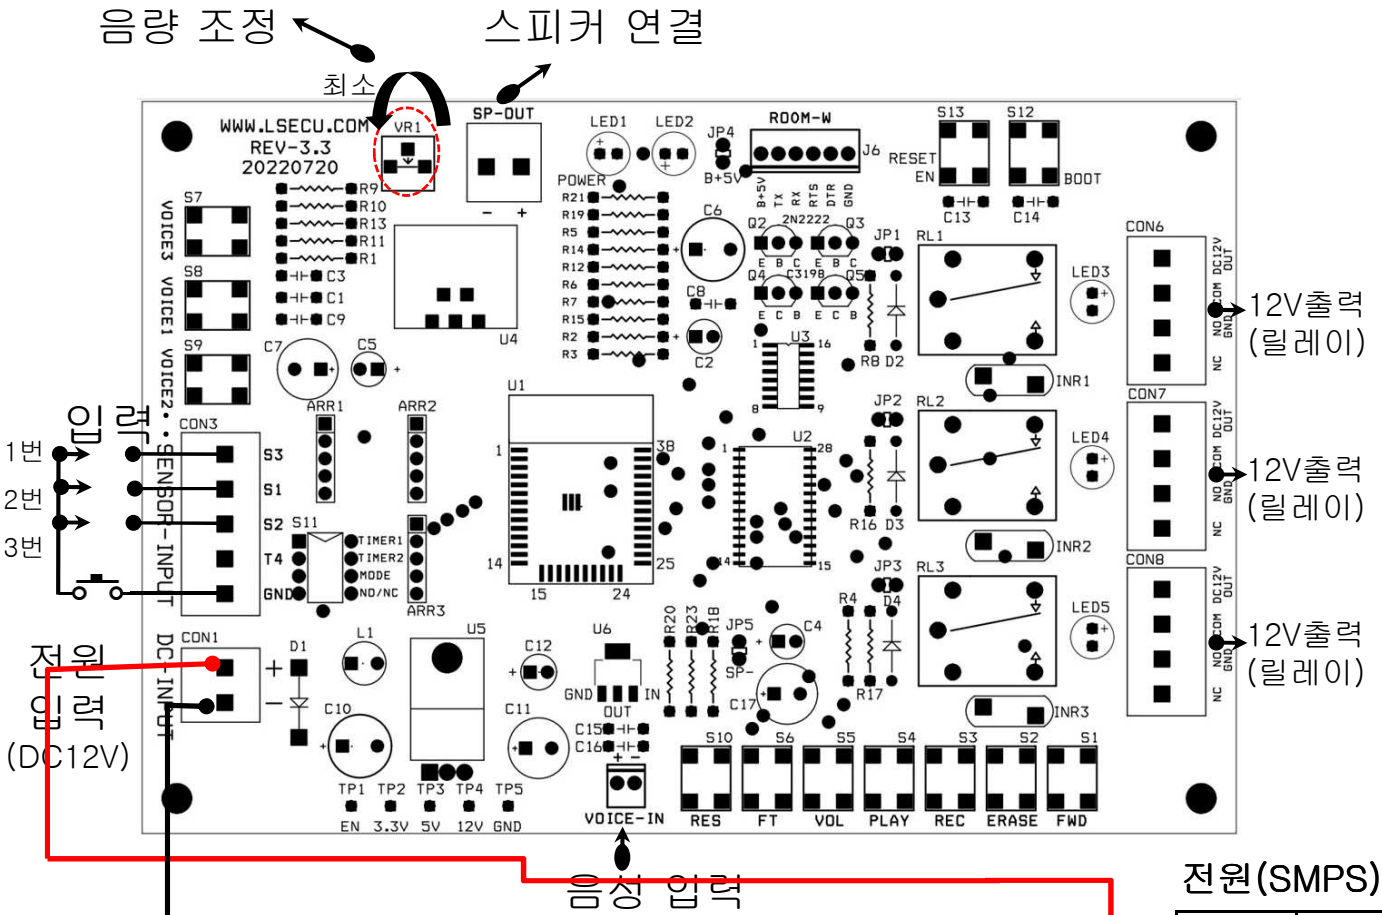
음량 조정
스피커 연결
최소
WWW.LSECU.COM
REV-3.3
20220720
VR1
SP-OUT
- +
LED1 LED2 JP4 ROOM-W J6
B+5V
POWER
B+5V TX RX RTS DTR GND
S13 S12
RESET EN BOOT
C13 C14
S7
VOICE3 VOICE1 VOICE2
S8
S9
R9 R10 R13 R11 R1
C3 C1 C9
U4
R21 R19 R5 R14 R12 R6 R7 R15 R2 R3
C6
Q2 2N2222 Q3
E B C E B C
Q4 C3198 Q5
E C B E C B
C8
C2
U3
1 16 8 9
JP1
RL1
R8 D2
CON6
LED3
12V출력
(릴레이)
DC12V OUT COM NO GND NC
INR1
C7 C5
ARR1 ARR2
입력
CON3
1번
2번
3번
SENSOR-INPUT
S3 S1 S2 T4 GND
S11
TIMER1 TIMER2 MODE NO/NC
ARR3
U1
1 38 14 25 15 24
U2
1 28 14 15
JP2
RL2
R16 D3
CON7
LED4
12V출력
(릴레이)
INR2
JP3
RL3
R4 D4
R17
CON8
LED5
12V출력
(릴레이)
INR3
CON1
DC-INPUT
전원
입력
(DC12V)
D1
L1
U5
C12
U6
GND IN OUT
R20 R23 R18
JP5 SP-
C4
C17
C10 C11
C15 C16
+ -
TP1 TP2 TP3 TP4 TP5
EN 3.3V 5V 12V GND
VOICE-IN
S10 S6 S5 S4 S3 S2 S1
RES FT VOL PLAY REC ERASE FWD
음성 입력
전원(SMPS)